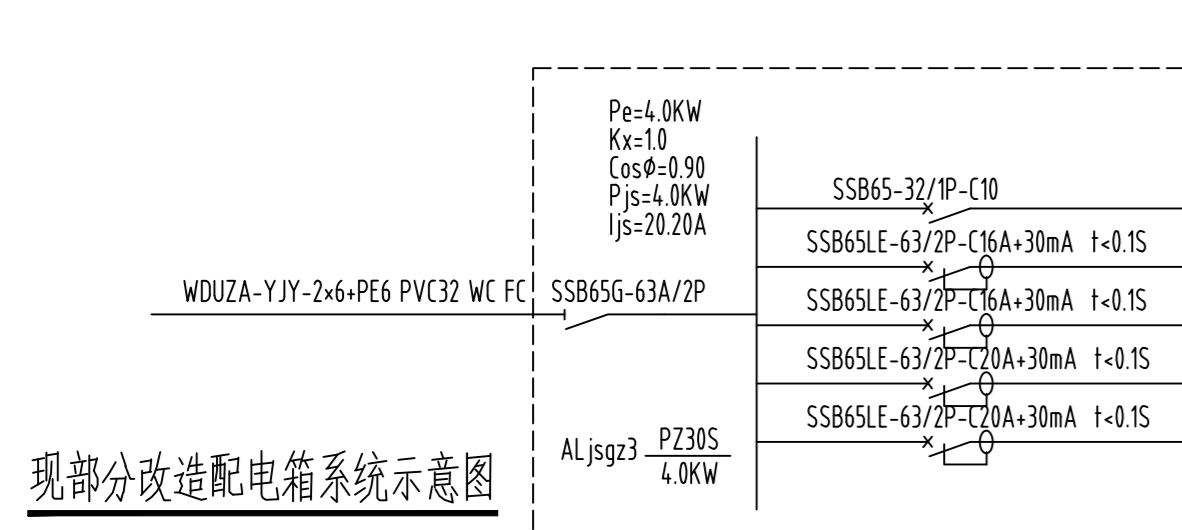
Pe=4.0KW
Kx=1.0
Cos$\phi$=0.90
Pjs=4.0KW
Ijs=20.20A

SSB65-32/1P-C10
SSB65LE-63/2P-C16A+30mA t<0.1S
WDUZA-YJY-2×6+PE6 PVC32 WC FC
SSB65G-63A/2P
SSB65LE-63/2P-C16A+30mA t<0.1S
SSB65LE-63/2P-C20A+30mA t<0.1S
SSB65LE-63/2P-C20A+30mA t<0.1S

ALjsgz3 $\frac{PZ30S}{4.0KW}$

现部分改造配电箱系统示意图